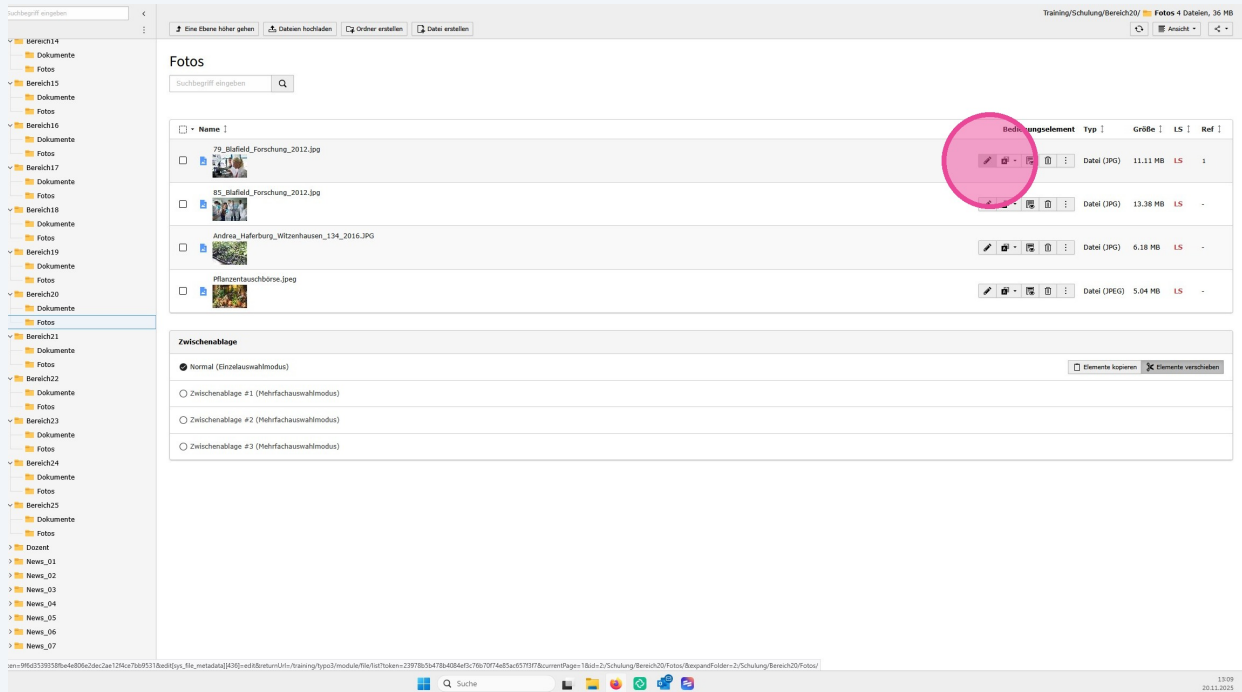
Suchbegriff eingeben

Bereich14
Dokumente
Fotos
Bereich15
Dokumente
Fotos
Bereich16
Dokumente
Fotos
Bereich17
Dokumente
Fotos
Bereich18
Dokumente
Fotos
Bereich19
Dokumente
Fotos
Bereich20
Dokumente
Fotos
Bereich21
Dokumente
Fotos
Bereich22
Dokumente
Fotos
Bereich23
Dokumente
Fotos
Bereich24
Dokumente
Fotos
Bereich25
Dokumente
Fotos
Dozent
News_01
News_02
News_03
News_04
News_05
News_06
News_07

Eine Ebene höher gehen | Dateien hochladen | Ordner erstellen | Datei erstellen

Training/Schulung/Bereich20/ Fotos 4 Dateien, 36 MB

Ansicht

Fotos

Suchbegriff eingeben

| Name | Bedi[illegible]ungselement | Typ | Größe | LS | Ref |
|---|---|---|---|---|---|
| 79_Blafield_Forschung_2012.jpg | | Datei (JPG) | 11.11 MB | LS | 1 |
| 85_Blafield_Forschung_2012.jpg | | Datei (JPG) | 13.38 MB | LS | - |
| Andrea_Haferburg_Witzenhausen_134_2016.JPG | | Datei (JPG) | 6.18 MB | LS | - |
| Pflanzentauschbörse.jpeg | | Datei (JPEG) | 5.04 MB | LS | - |

Zwischenablage

Normal (Einzelauswahlmodus)

Elemente kopieren | Elemente verschieben

Zwischenablage #1 (Mehrfachauswahlmodus)

Zwischenablage #2 (Mehrfachauswahlmodus)

Zwischenablage #3 (Mehrfachauswahlmodus)

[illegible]en=9f6d3539358fbe4e806e2dec2ae12f4ce7bb9531&edit[sys_file_metadata][436]=edit&returnUrl=/training/typo3/module/file/list?token=23978b5b478b4084ef3c76b70f74e85ac657f3f7&currentPage=1&id=2/Schulung/Bereich20/Fotos/&expandFolder=2/Schulung/Bereich20/Fotos/

Suche

13:09
20.11.2025